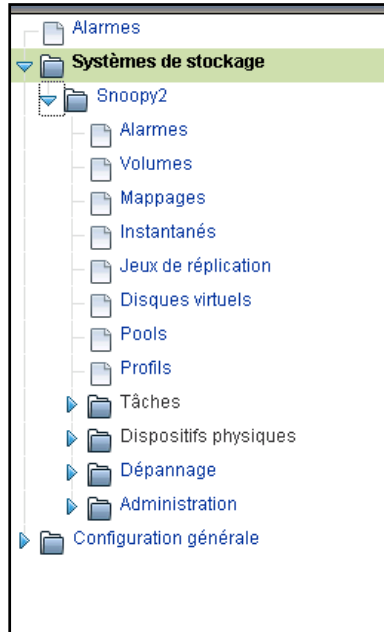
Alarmes
Systèmes de stockage
Snoopy2
Alarmes
Volumes
Mappages
Instantanés
Jeux de réplication
Disques virtuels
Pools
Profils
Tâches
Dispositifs physiques
Dépannage
Administration
Configuration générale